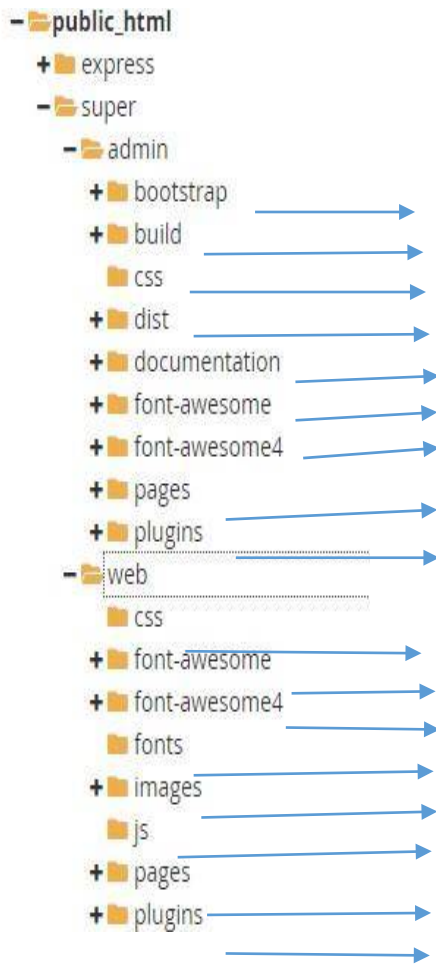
− public_html
+ express
− super
− admin
+ bootstrap
+ build
css
+ dist
+ documentation
+ font-awesome
+ font-awesome4
+ pages
+ plugins
− web
css
+ font-awesome
+ font-awesome4
fonts
+ images
js
+ pages
+ plugins